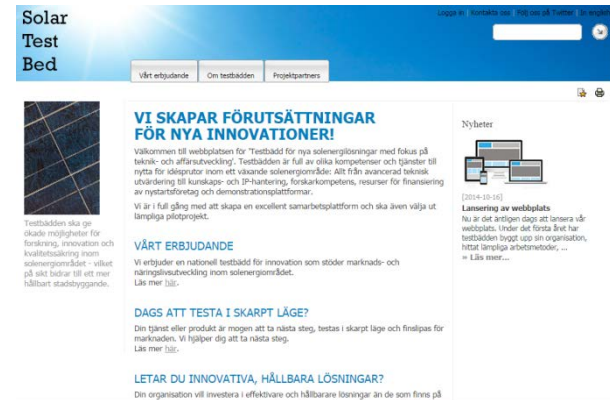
Solar
Test
Bed

Logga in | Kontakta oss | Följ oss på Twitter | In english

Vårt erbjudande | Om testbädden | Projektpartners

Testbädden ska ge ökade möjligheter för forskning, innovation och kvalitetssäkring inom solenergiområdet - vilket på sikt bidrar till ett mer hållbart stadsbyggande.

VI SKAPAR FÖRUTSÄTTNINGAR FÖR NYA INNOVATIONER!

Välkommen till webbplatsen för 'Testbädd för nya solenergilösningar med fokus på teknik- och affärsutveckling'. Testbädden är full av olika kompetenser och tjänster till nytta för idésprutor inom ett växande solenergiområde: Allt från avancerad teknisk utvärdering till kunskaps- och IP-hantering, forskarkompetens, resurser för finansiering av nystartsföretag och demonstrationsplattformar.

Vi är i full gång med att skapa en excellent samarbetsplattform och ska även välja ut lämpliga pilotprojekt.

VÅRT ERBJUDANDE

Vi erbjuder en nationell testbädd för solenergiinnovation som stöder marknads- och näringslivsutveckling inom solenergiområdet.
Läs mer här.

DAGS ATT TESTA I SKARPT LÄGE?

Din tjänst eller produkt är mogen att ta nästa steg, testas i skarpt läge och finslipas för marknaden. Vi hjälper dig att ta nästa steg.
Läs mer här.

LETAR DU INNOVATIVA, HÅLLBARA LÖSNINGAR?

Din organisation vill investera i effektivare och hållbarare lösningar än de som finns på

Nyheter

[2014-10-16]
Lansering av webbplats
Nu är det äntligen dags att lansera vår webbplats. Under det första året har testbädden byggt upp sin organisation, hittat lämpliga arbetsmetoder, ...
» Läs mer...